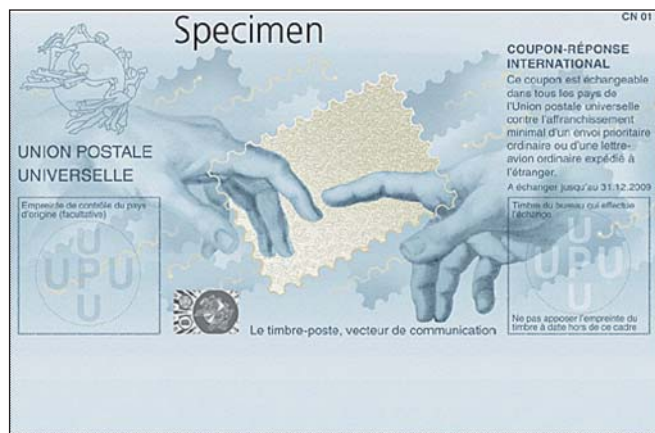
Specimen

CN 01

COUPON-RÉPONSE INTERNATIONAL

Ce coupon est échangeable dans tous les pays de l'Union postale universelle contre l'affranchissement minimal d'un envoi prioritaire ordinaire ou d'une lettre-avion ordinaire expédié à l'étranger.

A échanger jusqu'au 31.12.2009

UNION POSTALE UNIVERSELLE

Empreinte de contrôle du pays d'origine (facultative)

U
UPU
U

Timbre du bureau qui effectue l'échange

U
UPU
U

Ne pas apposer l'empreinte du timbre à date hors de ce cadre

Le timbre-poste, vecteur de communication